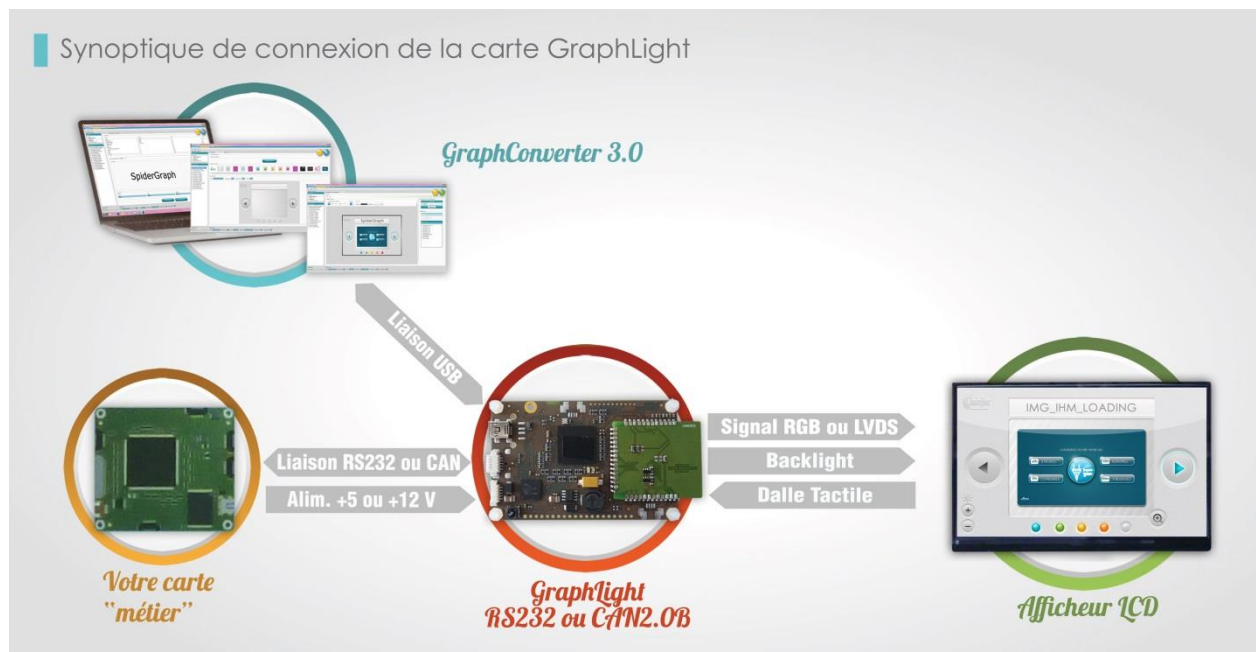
Synoptique de connexion de la carte GraphLight

GraphConverter 3.0

SpiderGraph

Liaison USB

Liaison RS232 ou CAN

Alim. +5 ou +12 V

Signal RGB ou LVDS

Backlight

Dalle Tactile

IMG_IHM_LOADING

Votre carte "métier"

GraphLight RS232 ou CAN2.0B

Afficheur LCD